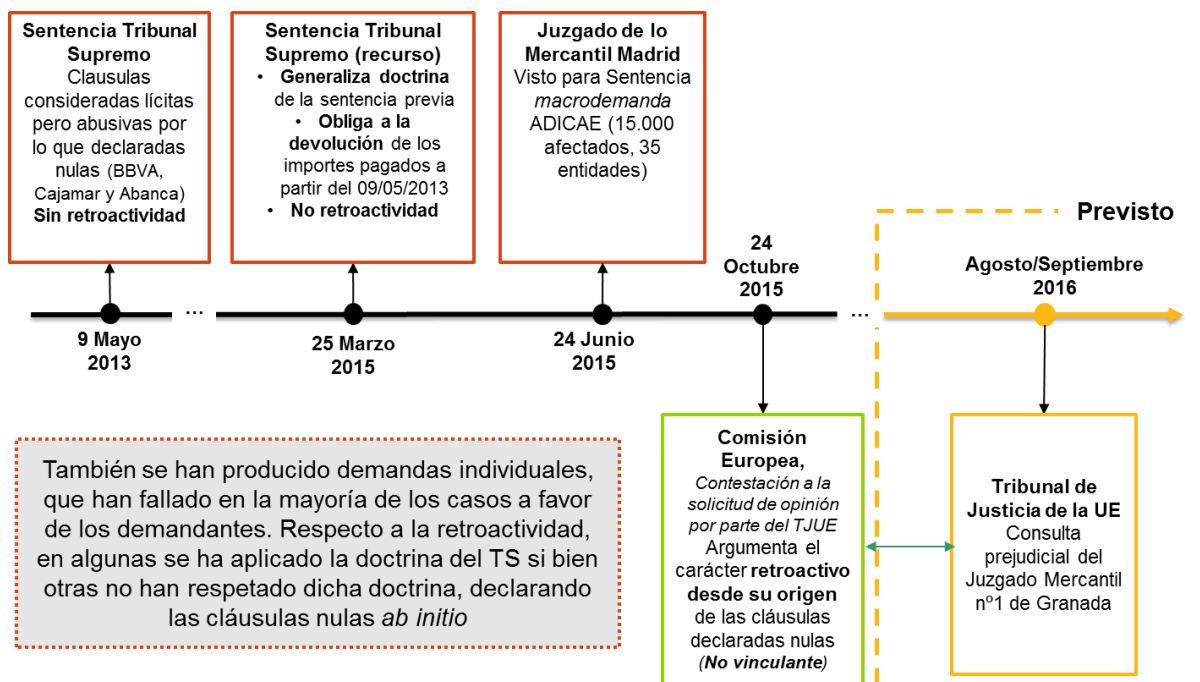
Sentencia Tribunal Supremo
Clausulas consideradas lícitas pero abusivas por lo que declaradas nulas (BBVA, Cajamar y Abanca)
Sin retroactividad

Sentencia Tribunal Supremo (recurso)
• Generaliza doctrina de la sentencia previa
• Obliga a la devolución de los importes pagados a partir del 09/05/2013
• No retroactividad

Juzgado de lo Mercantil Madrid
Visto para Sentencia *macrodemanda* ADICAE (15.000 afectados, 35 entidades)

Previsto

9 Mayo 2013

...

25 Marzo 2015

24 Junio 2015

24 Octubre 2015

...

Agosto/Septiembre 2016

También se han producido demandas individuales, que han fallado en la mayoría de los casos a favor de los demandantes. Respecto a la retroactividad, en algunas se ha aplicado la doctrina del TS si bien otras no han respetado dicha doctrina, declarando las cláusulas nulas *ab initio*

Comisión Europea,
*Contestación a la solicitud de opinión por parte del TJUE*
Argumenta el carácter **retroactivo desde su origen** de las cláusulas declaradas nulas
*(No vinculante)*

Tribunal de Justicia de la UE
Consulta prejudicial del Juzgado Mercantil nº1 de Granada